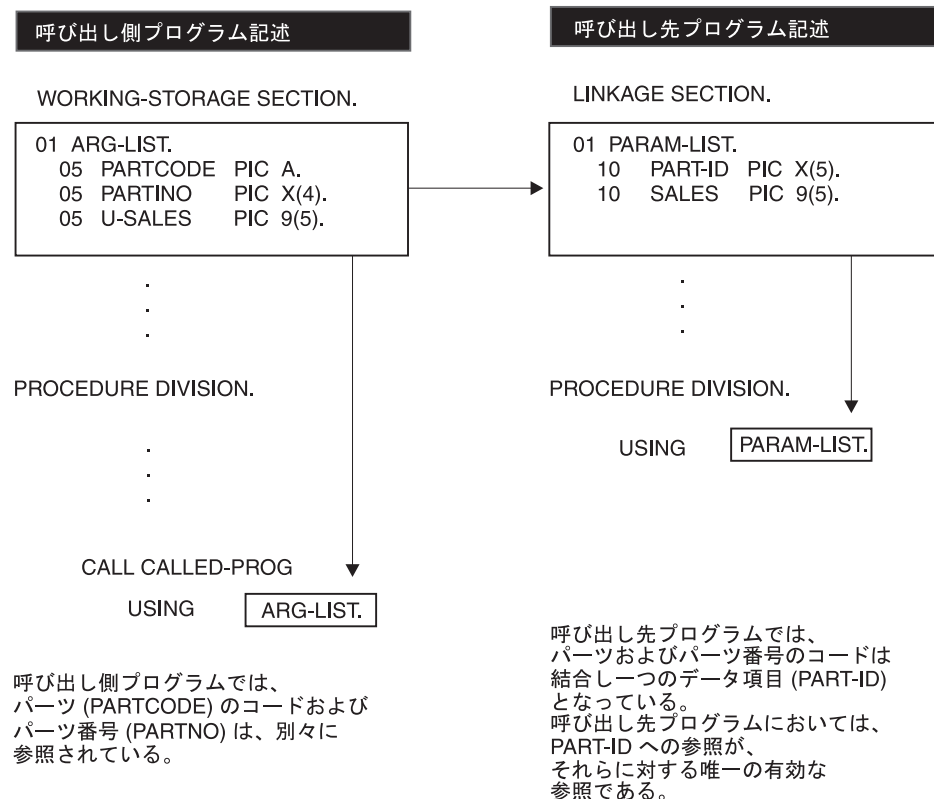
呼び出し側プログラム記述

WORKING-STORAGE SECTION.

01 ARG-LIST.
05 PARTCODE PIC A.
05 PARTINO PIC X(4).
05 U-SALES PIC 9(5).

.
.
.

PROCEDURE DIVISION.

.
.
.

CALL CALLED-PROG
USING ARG-LIST.

呼び出し側プログラムでは、パーツ (PARTCODE) のコードおよびパーツ番号 (PARTNO) は、別々に参照されている。

呼び出し先プログラム記述

LINKAGE SECTION.

01 PARAM-LIST.
10 PART-ID PIC X(5).
10 SALES PIC 9(5).

.
.
.

PROCEDURE DIVISION.
USING PARAM-LIST.

呼び出し先プログラムでは、パーツおよびパーツ番号のコードは結合し一つのデータ項目 (PART-ID) となっている。
呼び出し先プログラムにおいては、PART-ID への参照が、それらに対する唯一の有効な参照である。